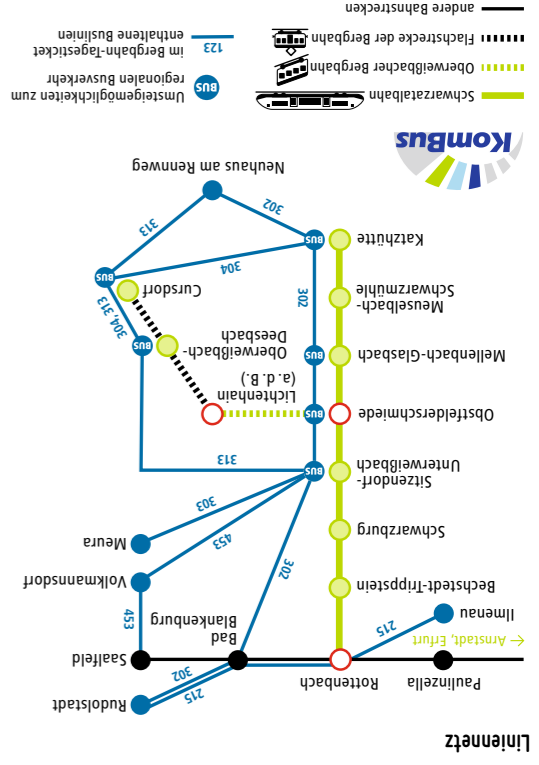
Liniennetz

Paulinzella
Rottenbach
← Arnstadt, Erfurt
Ilmenau
215
Rudolstadt
215
302
Saalfeld
Bad Blankenburg
453
Volkmannsdorf
453
Meura
303
302
Bechstedt-Trippstein
Schwarzburg
Sitzendorf-Unterweißbach
313
Obstfelderschmiede
Lichtenhain (a. d. B.)
Oberweißbach-Deesbach
Mellenbach-Glasbach
Meuselbach-Schwarzmühle
Katzhütte
302
304, 313
Cursdorf
304
313
302
Neuhaus am Rennweg

KomBus

Schwarzatalbahn
Oberweißbacher Bergbahn
Flachstrecke der Bergbahn
andere Bahnstrecken
BUS Umsteigemöglichkeiten zum regionalen Busverkehr
123 im Bergbahn-Tageticket enthaltene Buslinien